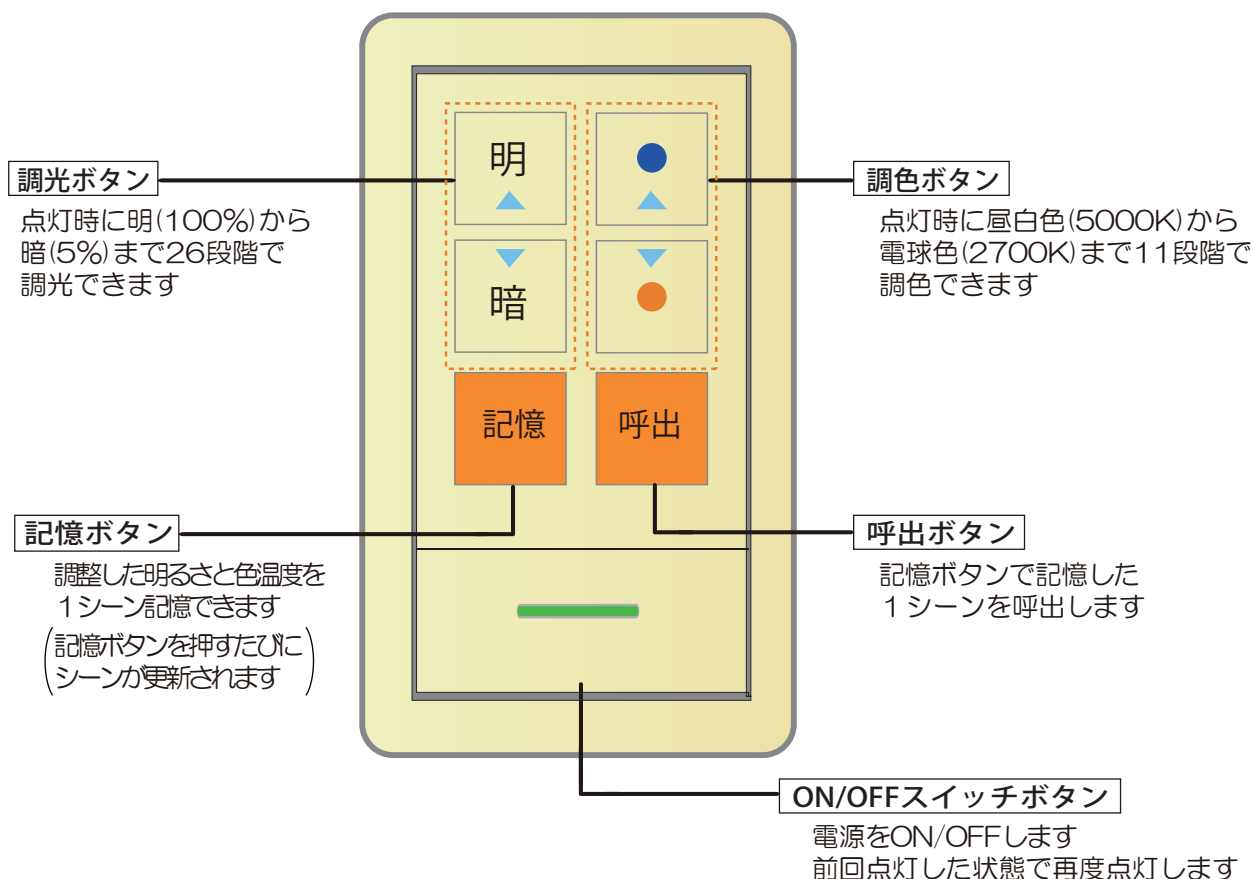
調光ボタン
点灯時に明(100%)から暗(5%)まで26段階で調光できます

明

暗

調色ボタン
点灯時に昼白色(5000K)から電球色(2700K)まで11段階で調色できます

記憶

呼出

記憶ボタン
調整した明るさと色温度を1シーン記憶できます
(記憶ボタンを押すたびにシーンが更新されます)

呼出ボタン
記憶ボタンで記憶した1シーンを呼出します

ON/OFFスイッチボタン
電源をON/OFFします
前回点灯した状態で再度点灯します